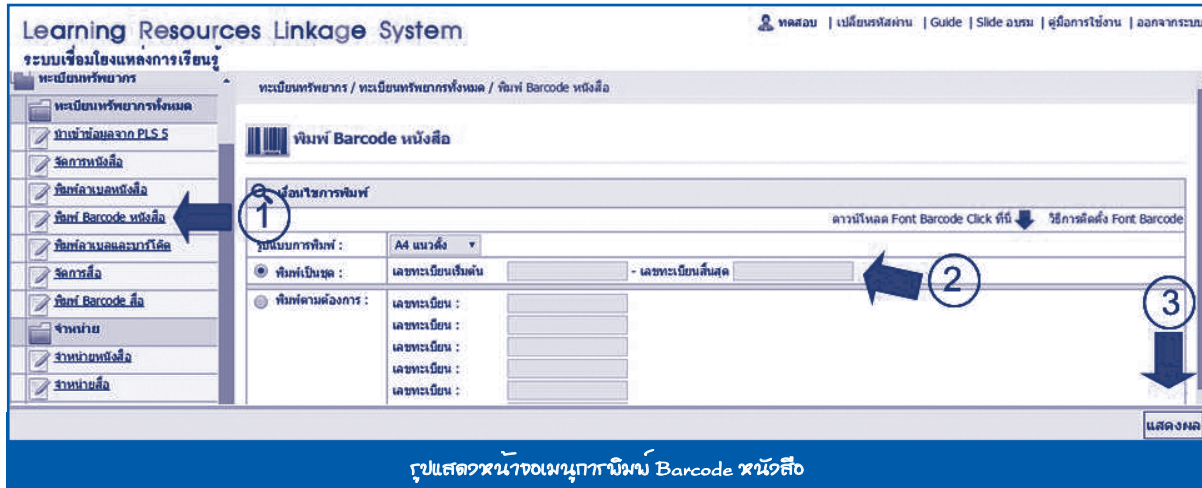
Learning Resources Linkage System
ระบบเชื่อมโยงแหล่งการเรียนรู้

ทดสอบ | เปลี่ยนรหัสผ่าน | Guide | Slide อบรม | คู่มือการใช้งาน | ออกจากระบบ

ทะเบียนทรัพยากร
ทะเบียนทรัพยากรทั้งหมด
นำเข้าข้อมูลจาก PLS 5
จัดการหนังสือ
พิมพ์ลาเบลหนังสือ
พิมพ์ Barcode หนังสือ
พิมพ์ลาเบลและบาร์โค้ด
จัดการสื่อ
พิมพ์ Barcode สื่อ
จำหน่าย
จำหน่ายหนังสือ
จำหน่ายสื่อ

ทะเบียนทรัพยากร / ทะเบียนทรัพยากรทั้งหมด / พิมพ์ Barcode หนังสือ

พิมพ์ Barcode หนังสือ

เงื่อนไขการพิมพ์
ดาวน์โหลด Font Barcode Click ที่นี่ วิธีการติดตั้ง Font Barcode
รูปแบบการพิมพ์ : A4 แนวตั้ง
พิมพ์เป็นชุด : เลขทะเบียนเริ่มต้น - เลขทะเบียนสิ้นสุด
พิมพ์ตามต้องการ : เลขทะเบียน :
เลขทะเบียน :
เลขทะเบียน :
เลขทะเบียน :
เลขทะเบียน :
เลขทะเบียน :

1
2
3

แสดงผล

รูปแสดงหน้าจอเมนูการพิมพ์ Barcode หนังสือ